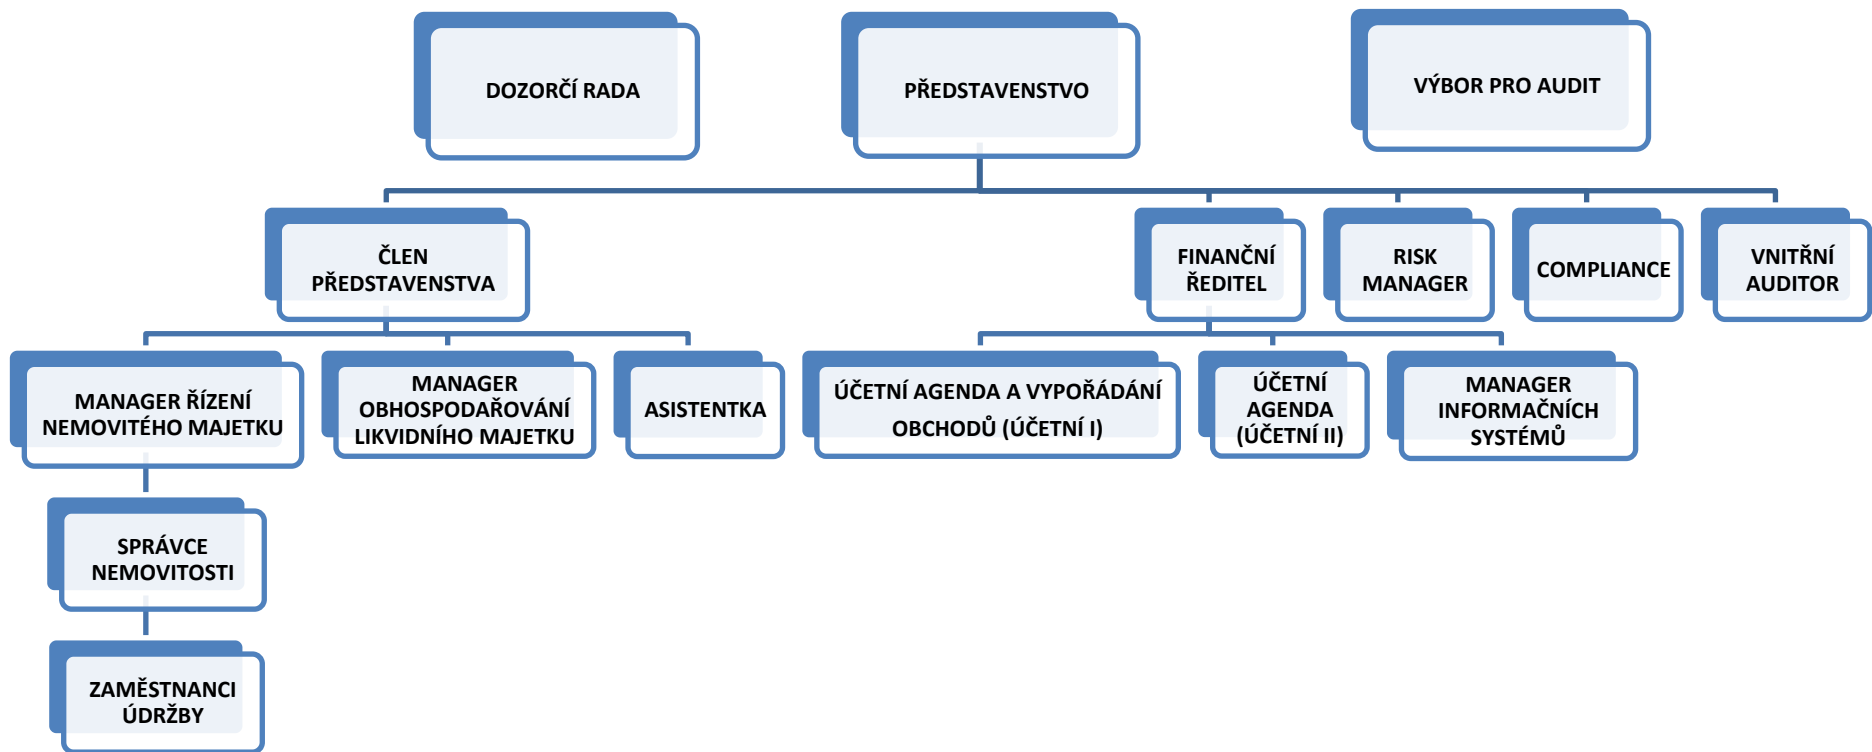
DOZORČÍ RADA

PŘEDSTAVENSTVO

VÝBOR PRO AUDIT

ČLEN PŘEDSTAVENSTVA

FINANČNÍ ŘEDITEL

RISK MANAGER

COMPLIANCE

VNITŘNÍ AUDITOR

MANAGER ŘÍZENÍ NEMOVITÉHO MAJETKU

MANAGER OBHOSPODAŘOVÁNÍ LIKVIDNÍHO MAJETKU

ASISTENTKA

ÚČETNÍ AGENDA A VYPOŘÁDÁNÍ OBCHODŮ (ÚČETNÍ I)

ÚČETNÍ AGENDA (ÚČETNÍ II)

MANAGER INFORMAČNÍCH SYSTÉMŮ

SPRÁVCE NEMOVITOSTI

ZAMĚSTNANCI ÚDRŽBY